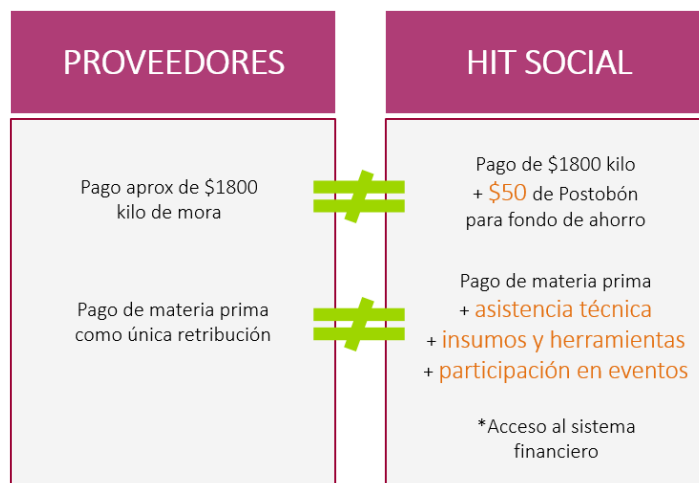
PROVEEDORES

Pago aprox de $1800 kilo de mora

Pago de materia prima como única retribución

$\neq$

$\neq$

HIT SOCIAL

Pago de $1800 kilo
+ $50 de Postobón
para fondo de ahorro

Pago de materia prima
+ asistencia técnica
+ insumos y herramientas
+ participación en eventos

*Acceso al sistema financiero